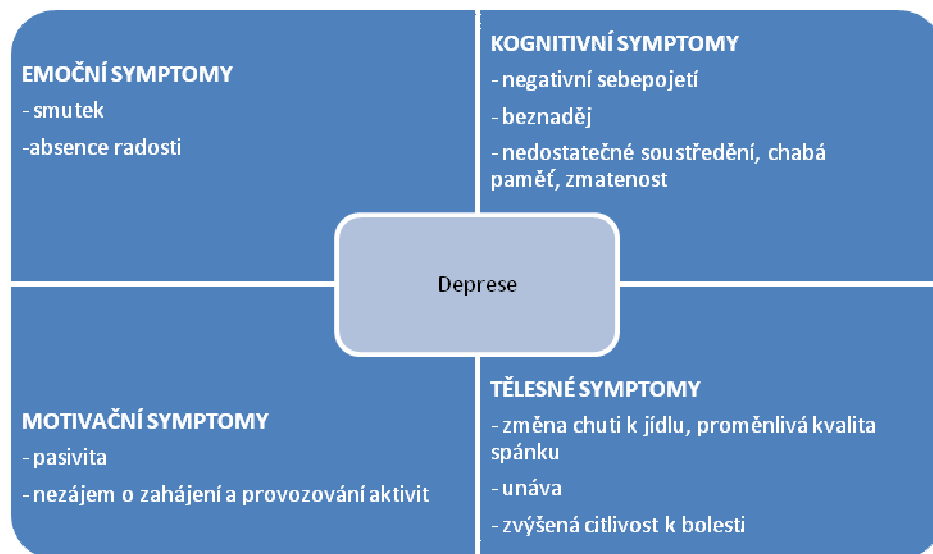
EMOČNÍ SYMPTOMY
- smutek
-absence radosti

KOGNITIVNÍ SYMPTOMY
- negativní sebepojetí
- beznaděj
- nedostatečné soustředění, chabá paměť, zmatenost

Deprese

MOTIVAČNÍ SYMPTOMY
- pasivita
- nezájem o zahájení a provozování aktivit

TĚLESNÉ SYMPTOMY
- změna chuti k jídlu, proměnlivá kvalita spánku
- únava
- zvýšená citlivost k bolesti